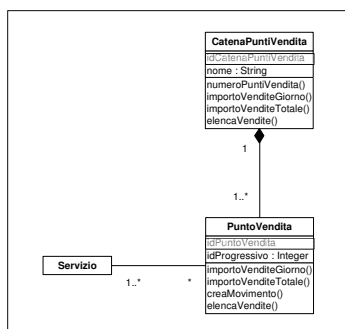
CatenaPuntiVendita
idCatenaPuntiVendita
nome : String
numeroPuntiVendita()
importoVenditeGiorno()
importoVenditeTotale()
elencaVendite()

1

1..*

PuntoVendita
idPuntoVendita
idProgressivo : Integer
importoVenditeGiorno()
importoVenditeTotale()
creaMovimento()
elencaVendite()

Servizio

1..*

*